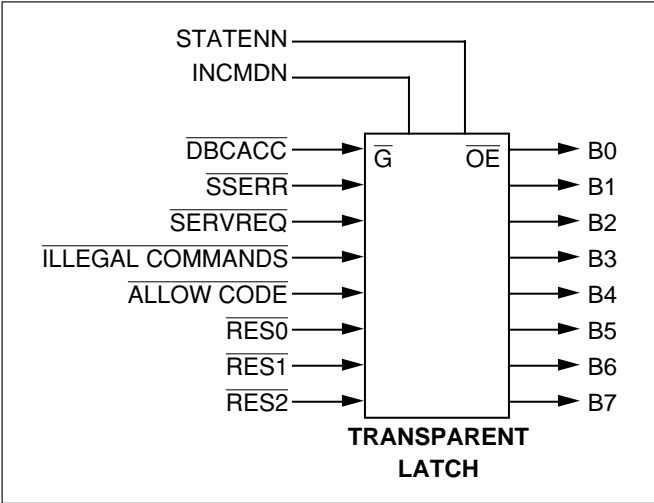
STATENN
INCMDN

$\overline{\text{DBCACC}}$
$\overline{\text{SSERR}}$
$\overline{\text{SERVREQ}}$
$\overline{\text{ILLEGAL COMMANDS}}$
$\overline{\text{ALLOW CODE}}$
$\overline{\text{RES0}}$
$\overline{\text{RES1}}$
$\overline{\text{RES2}}$

$\overline{\text{G}}$
$\overline{\text{OE}}$

B0
B1
B2
B3
B4
B5
B6
B7

TRANSPARENT LATCH